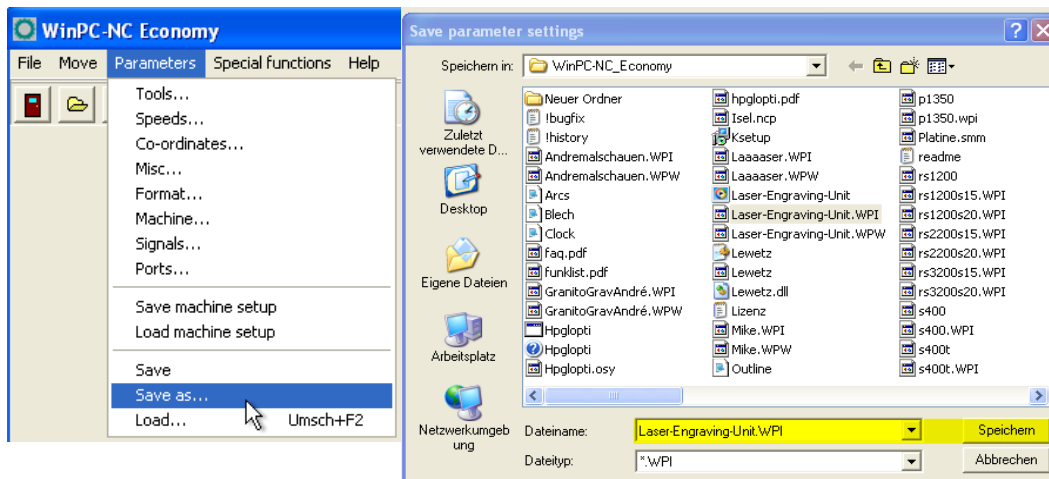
WinPC-NC Economy

File Move Parameters Special functions Help

Tools...
Speeds...
Co-ordinates...
Misc...
Format...
Machine...
Signals...
Ports...

Save machine setup
Load machine setup

Save
Save as...
Load... Umsch+F2

Save parameter settings

Speichern in: WinPC-NC_Economy

Zuletzt verwendete D...
Desktop
Eigene Dateien
Arbeitsplatz
Netzwerkumgebung

Neuer Ordner
!bugfix
!history
Andremalschauen.WPI
Andremalschauen.WPW
Arcs
Blech
Clock
faq.pdf
funklist.pdf
GranitoGravAndré.WPI
GranitoGravAndré.WPW
Hpglopti
Hpglopti
Hpglopti.osy

hpglopti.pdf
Isel.ncp
Ksetup
Laaaaser.WPI
Laaaaser.WPW
Laser-Engraving-Unit
Laser-Engraving-Unit.WPI
Laser-Engraving-Unit.WPW
Lewetz
Lewetz
Lewetz.dll
Lizenz
Mike.WPI
Mike.WPW
Outline

p1350
p1350.wpi
Platine.smm
readme
rs1200
rs1200s15.WPI
rs1200s20.WPI
rs2200s15.WPI
rs2200s20.WPI
rs3200s15.WPI
rs3200s20.WPI
s400
s400.WPI
s400t
s400t.WPI

Dateiname: Laser-Engraving-Unit.WPI
Speichern
Dateityp: *.WPI
Abbrechen